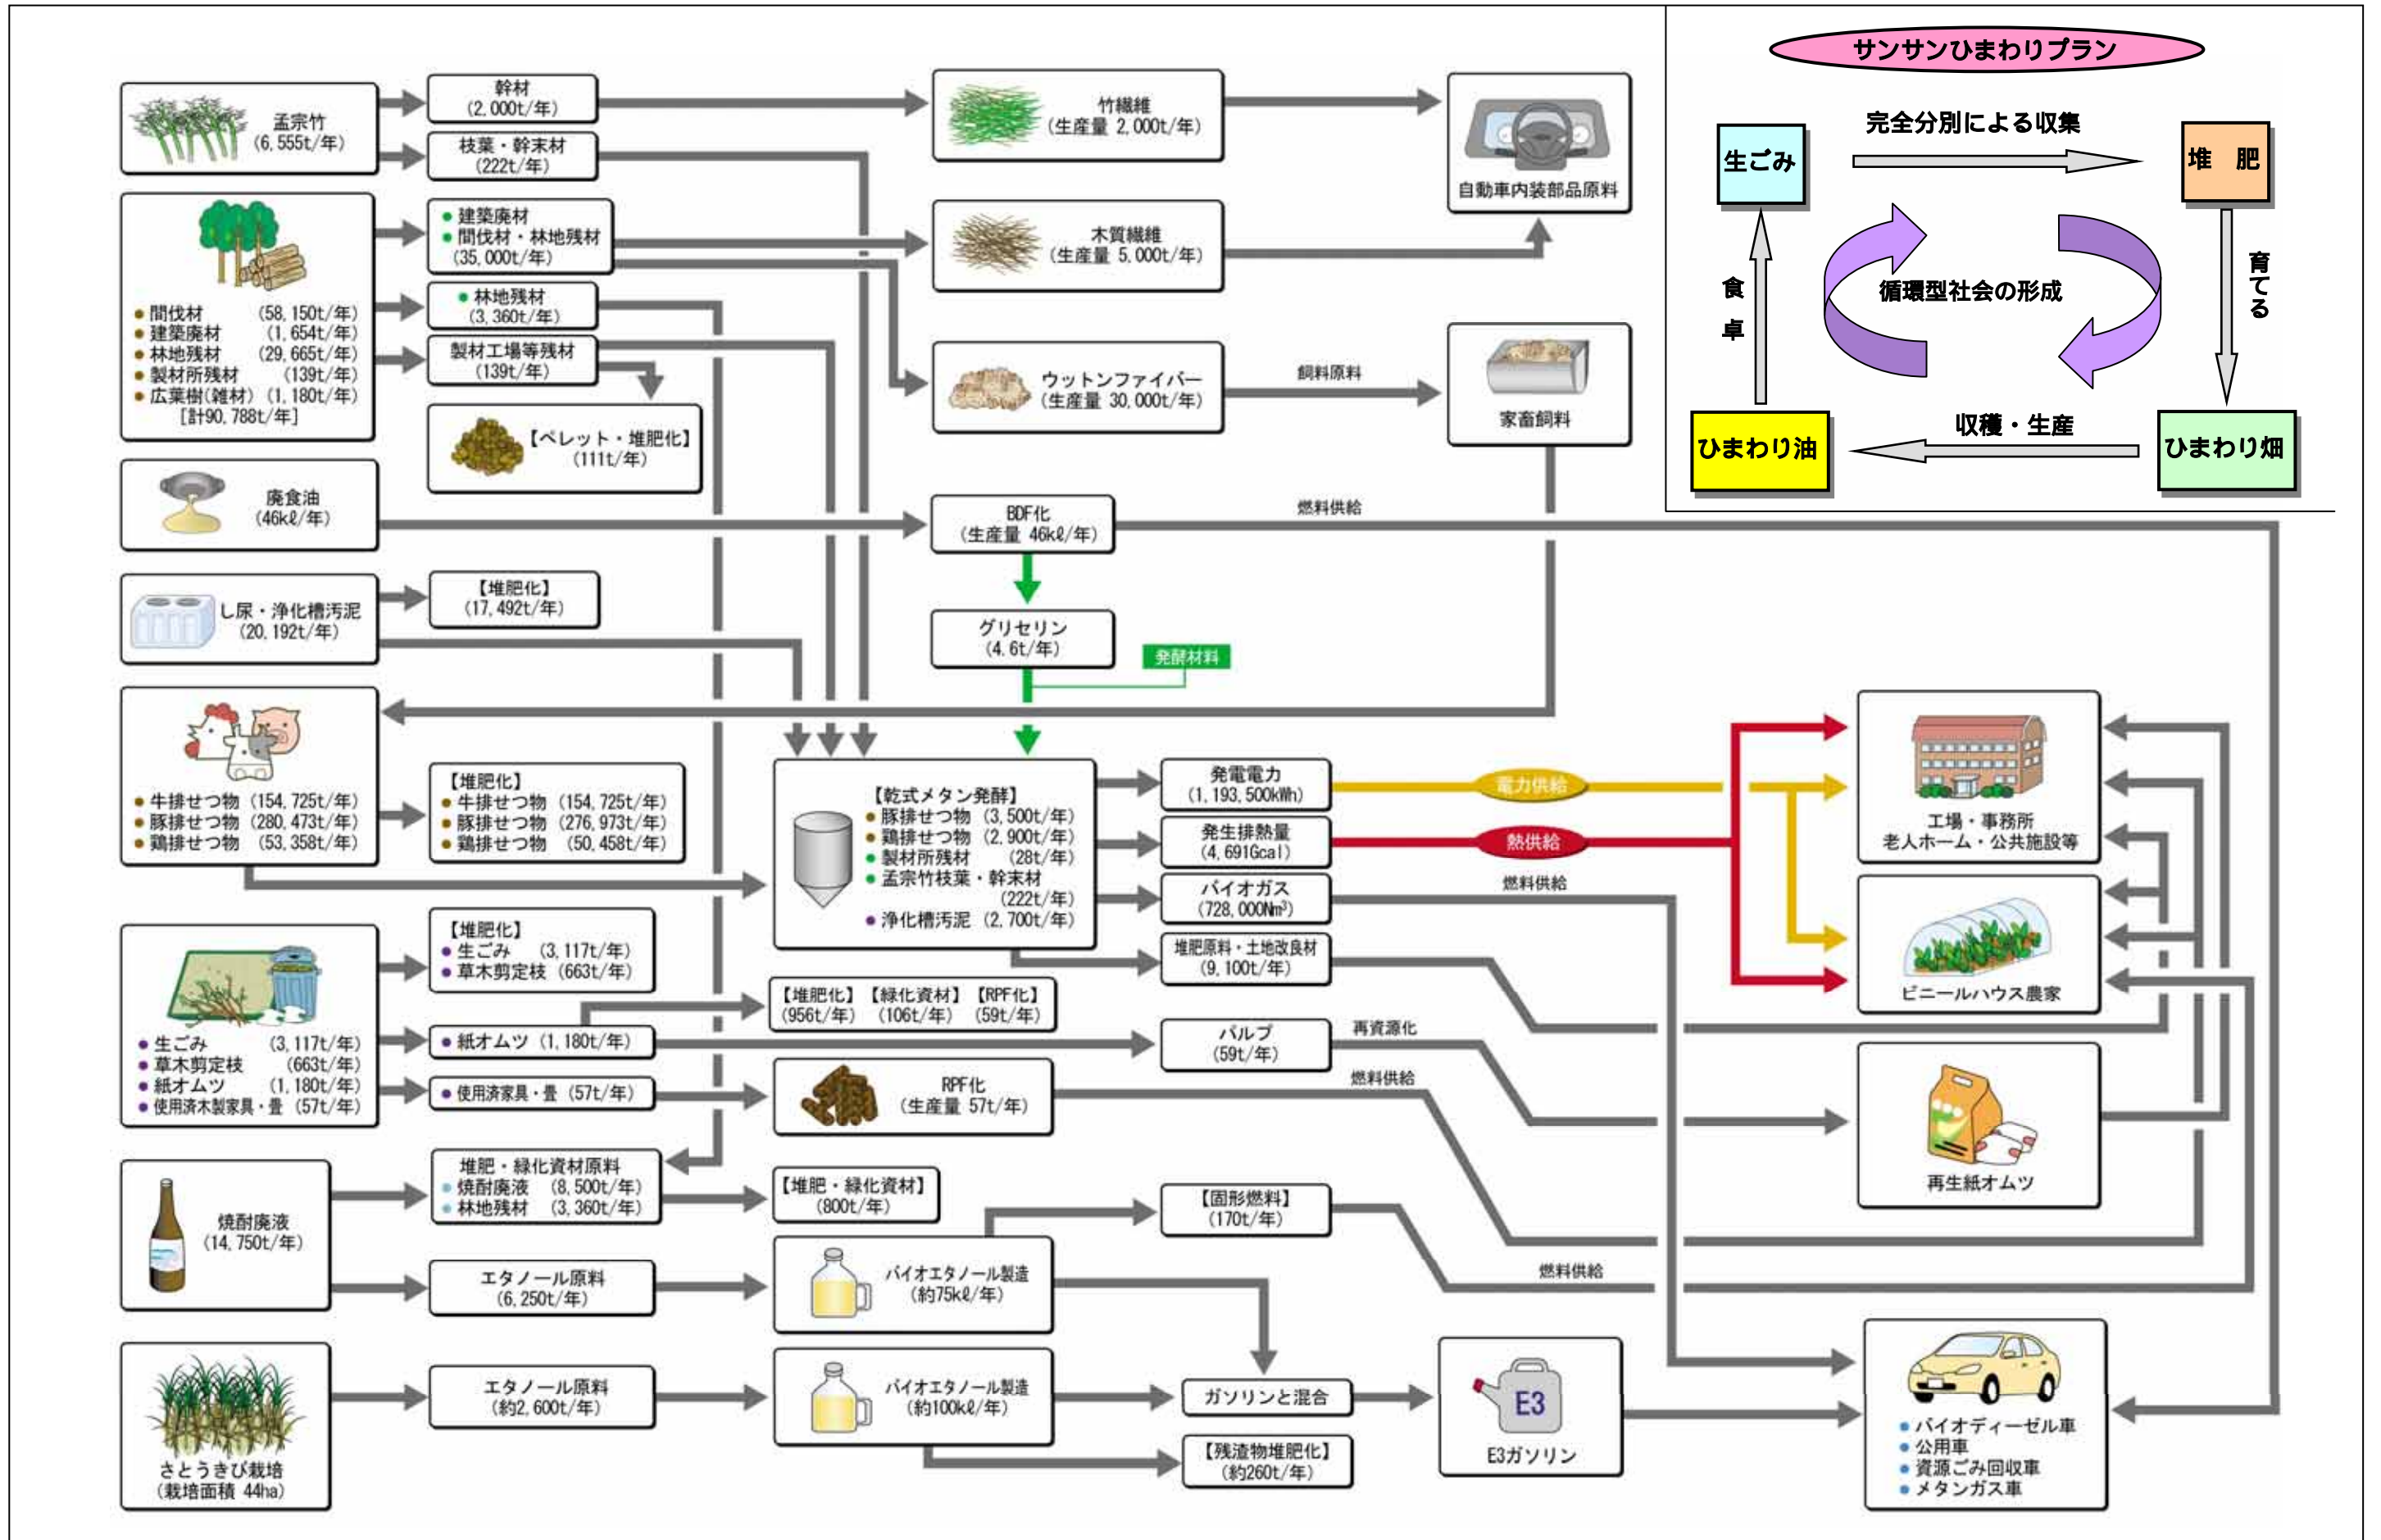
孟宗竹
(6,555t/年)

幹材
(2,000t/年)

枝葉・幹末材
(222t/年)

竹繊維
(生産量 2,000t/年)

自動車内装部品原料

● 間伐材 (58,150t/年)
● 建築廃材 (1,654t/年)
● 林地残材 (29,665t/年)
● 製材所残材 (139t/年)
● 広葉樹(雑材) (1,180t/年)
[計90,788t/年]

● 建築廃材
● 間伐材・林地残材
(35,000t/年)

木質繊維
(生産量 5,000t/年)

● 林地残材
(3,360t/年)

製材工場等残材
(139t/年)

【ペレット・堆肥化】
(111t/年)

ウットンファイバー
(生産量 30,000t/年)

飼料原料

家畜飼料

廃食油
(46kℓ/年)

BDF化
(生産量 46kℓ/年)

燃料供給

し尿・浄化槽汚泥
(20,192t/年)

【堆肥化】
(17,492t/年)

グリセリン
(4.6t/年)

発酵材料

● 牛排せつ物 (154,725t/年)
● 豚排せつ物 (280,473t/年)
● 鶏排せつ物 (53,358t/年)

【堆肥化】
● 牛排せつ物 (154,725t/年)
● 豚排せつ物 (276,973t/年)
● 鶏排せつ物 (50,458t/年)

【乾式メタン発酵】
● 豚排せつ物 (3,500t/年)
● 鶏排せつ物 (2,900t/年)
● 製材所残材 (28t/年)
● 孟宗竹枝葉・幹末材 (222t/年)
● 浄化槽汚泥 (2,700t/年)

発電電力
(1,193,500kWh)

発生排熱量
(4,691Gcal)

バイオガス
(728,000Nm$^3$)

堆肥原料・土地改良材
(9,100t/年)

電力供給

熱供給

燃料供給

工場・事務所
老人ホーム・公共施設等

ビニールハウス農家

【堆肥化】
● 生ごみ (3,117t/年)
● 草木剪定枝 (663t/年)

● 生ごみ (3,117t/年)
● 草木剪定枝 (663t/年)
● 紙オムツ (1,180t/年)
● 使用済木製家具・畳 (57t/年)

【堆肥化】 【緑化資材】 【RPF化】
(956t/年) (106t/年) (59t/年)

● 紙オムツ (1,180t/年)

パルプ
(59t/年)

再資源化

● 使用済家具・畳 (57t/年)

RPF化
(生産量 57t/年)

燃料供給

再生紙オムツ

焼酎廃液
(14,750t/年)

堆肥・緑化資材原料
● 焼酎廃液 (8,500t/年)
● 林地残材 (3,360t/年)

【堆肥・緑化資材】
(800t/年)

【固形燃料】
(170t/年)

燃料供給

エタノール原料
(6,250t/年)

バイオエタノール製造
(約75kℓ/年)

さとうきび栽培
(栽培面積 44ha)

エタノール原料
(約2,600t/年)

バイオエタノール製造
(約100kℓ/年)

ガソリンと混合

E3
E3ガソリン

【残渣物堆肥化】
(約260t/年)

● バイオディーゼル車
● 公用車
● 資源ごみ回収車
● メタンガス車

サンサンひまわりプラン

完全分別による収集

生ごみ

堆 肥

食卓

育てる

循環型社会の形成

ひまわり油

収穫・生産

ひまわり畑